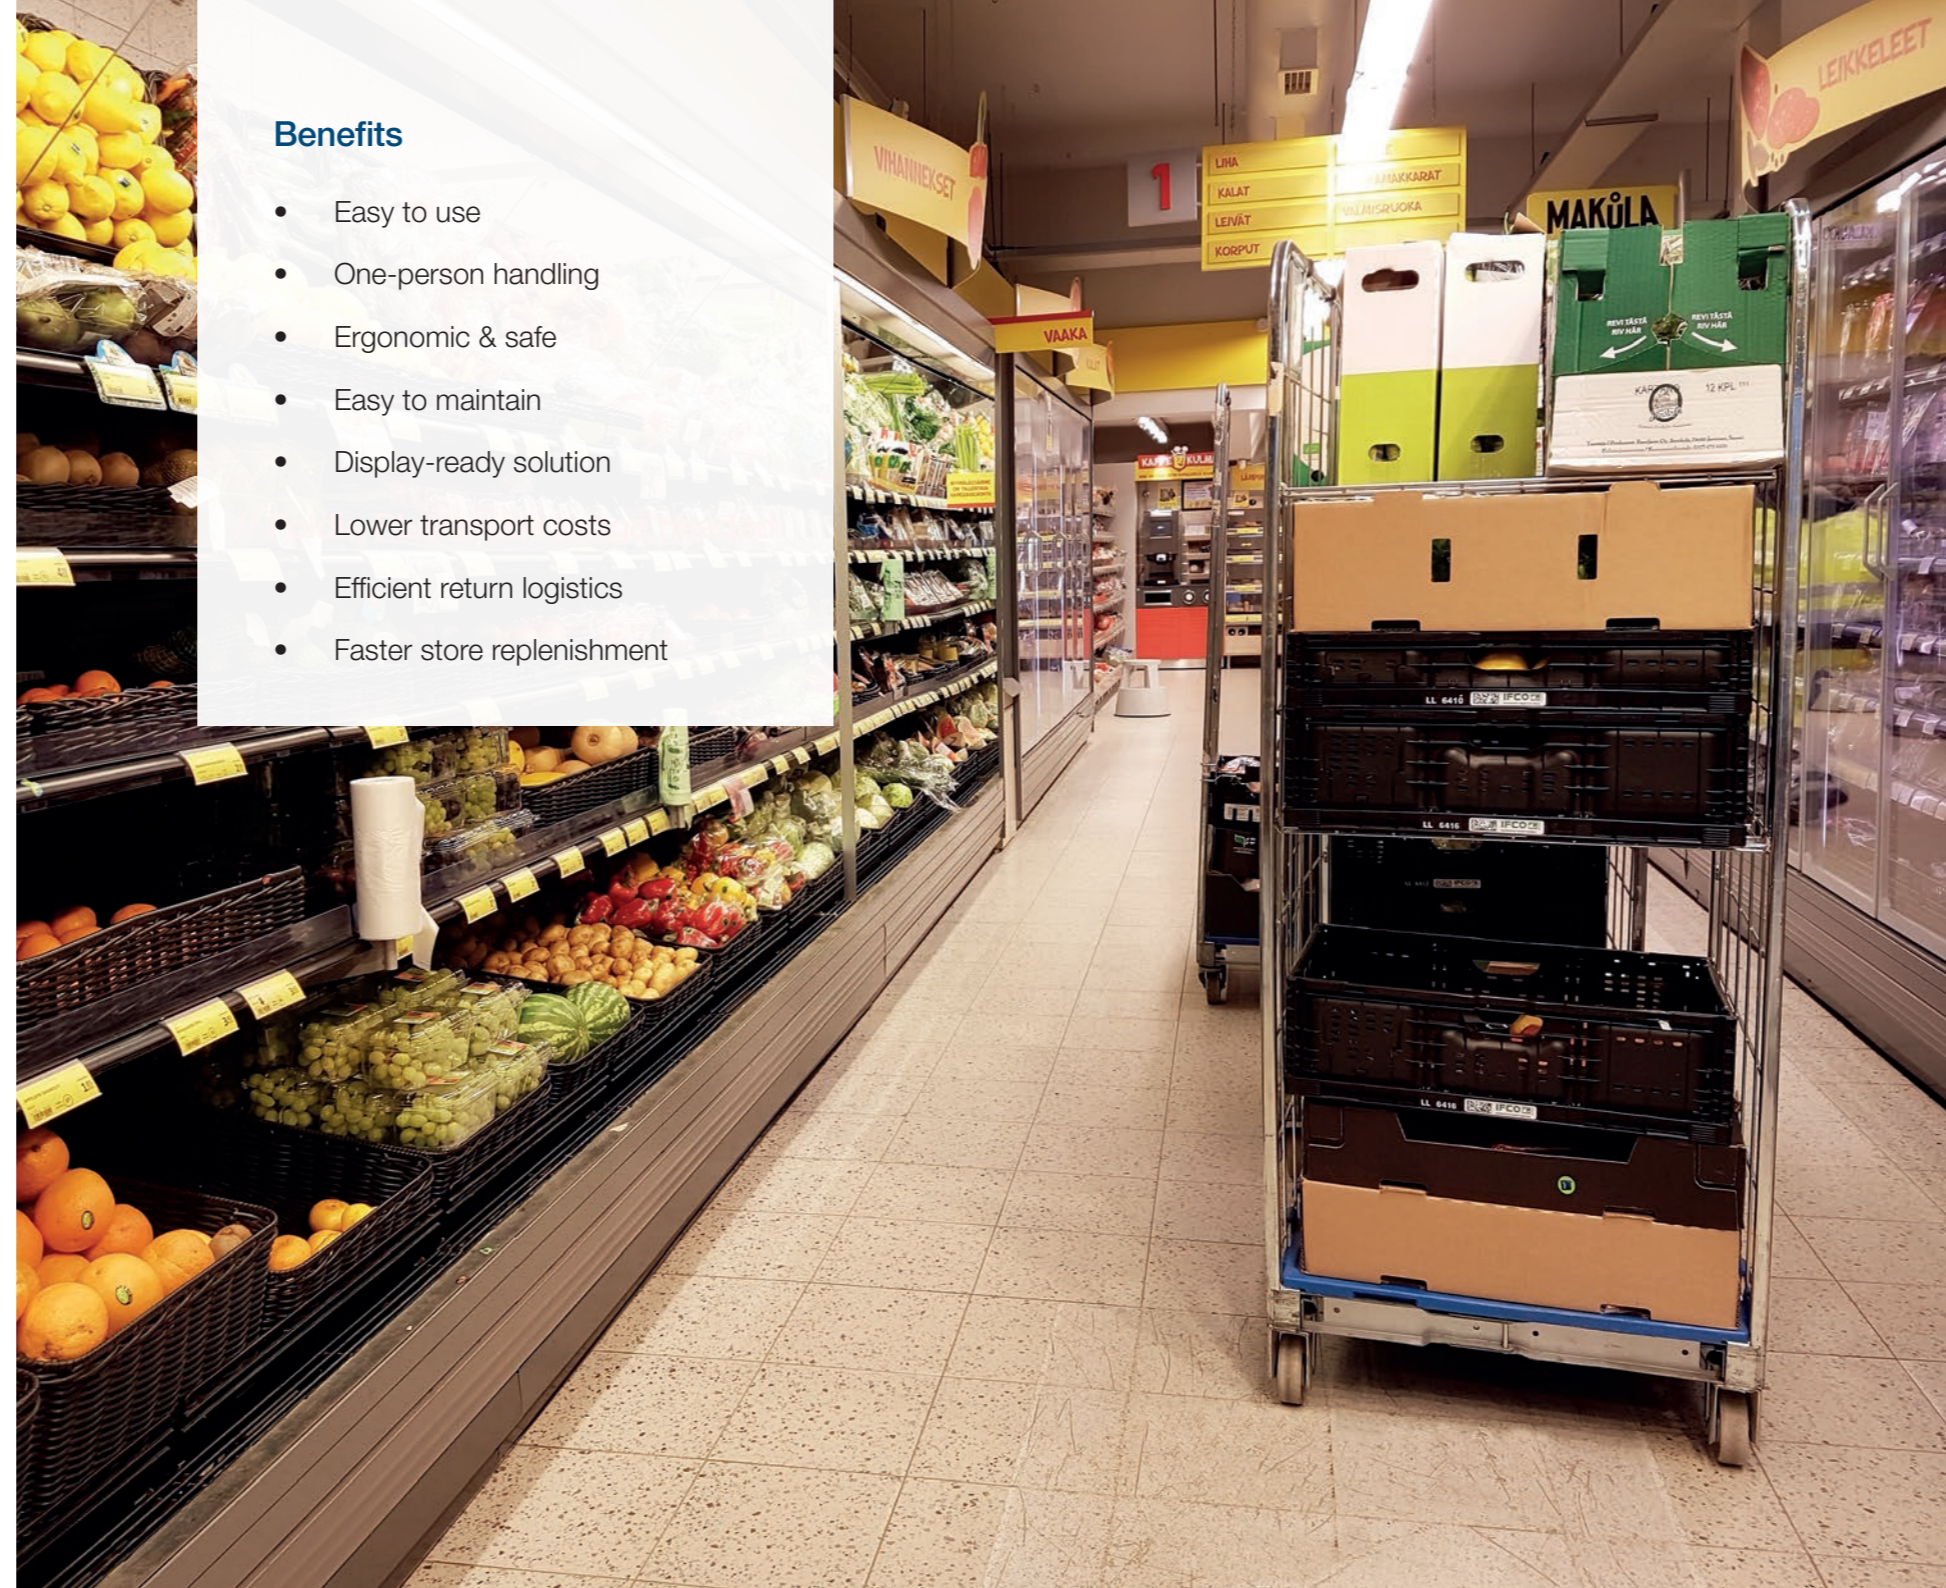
Benefits

- Easy to use
- One-person handling
- Ergonomic & safe
- Easy to maintain
- Display-ready solution
- Lower transport costs
- Efficient return logistics
- Faster store replenishment

VIHANNEKSET

1

LIHA
KALAT
LEIVÄT
KORPUT

MAKKARAT
VIILIT RUOKA

VAAKA

MAKULA

LEIKKELEET

REVI TÄSTÄ RIV HÄR

REVI TÄSTÄ RIV HÄR

12 KPL

IFCO

IFCO

IFCO